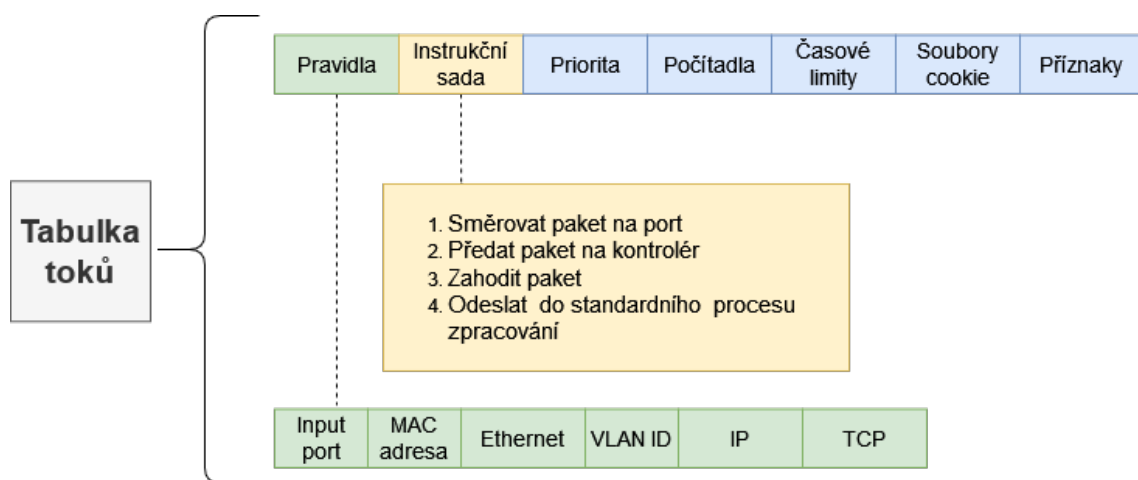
Tabulka toků

| Pravidla | Instrukční sada | Priorita | Počítadla | Časové limity | Soubory cookie | Příznaky |
|---|---|---|---|---|---|---|

1. Směrovat paket na port
2. Předat paket na kontrolér
3. Zahodit paket
4. Odeslat do standardního procesu zpracování

| Input port | MAC adresa | Ethernet | VLAN ID | IP | TCP |
|---|---|---|---|---|---|